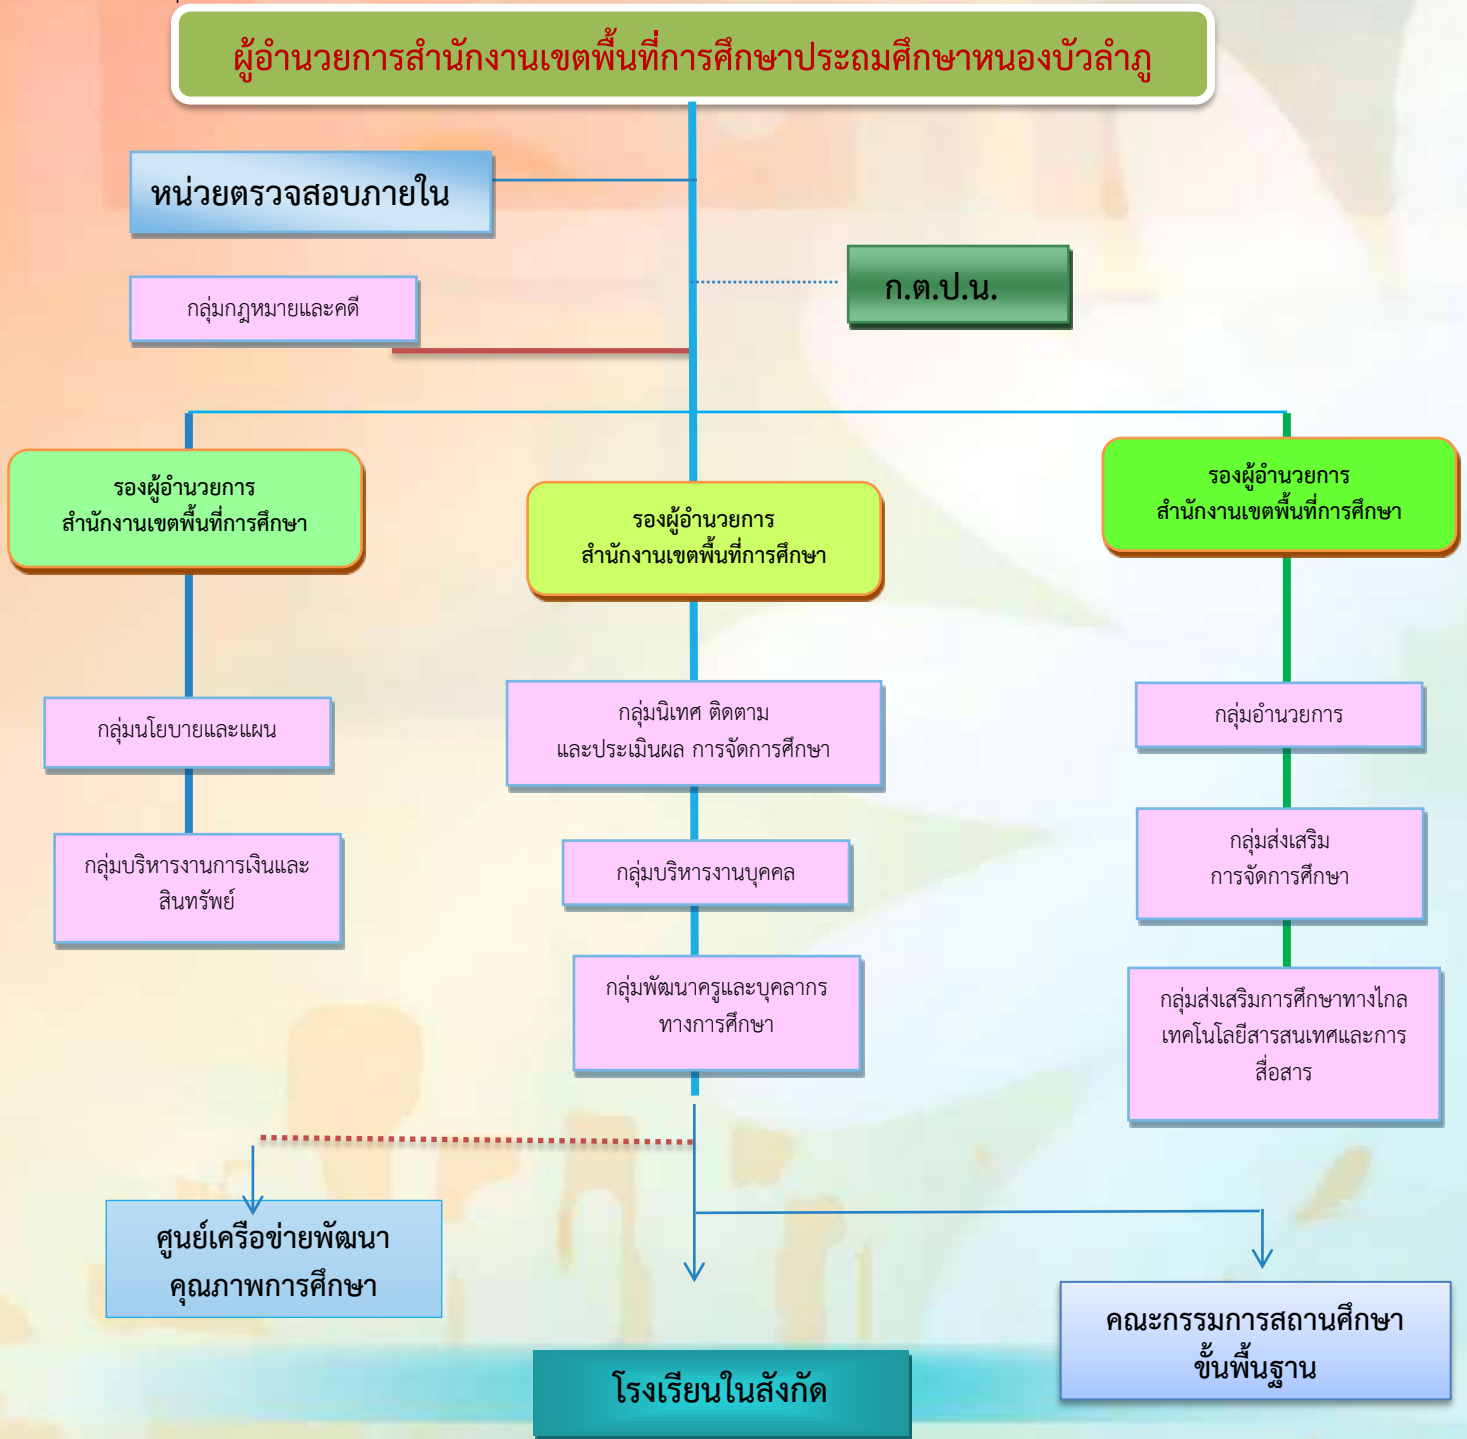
ผู้อำนวยการสำนักงานเขตพื้นที่การศึกษาประถมศึกษาหนองบัวลำภู

หน่วยตรวจสอบภายใน

ก.ต.ป.น.

กลุ่มกฎหมายและคดี

รองผู้อำนวยการ
สำนักงานเขตพื้นที่การศึกษา

รองผู้อำนวยการ
สำนักงานเขตพื้นที่การศึกษา

รองผู้อำนวยการ
สำนักงานเขตพื้นที่การศึกษา

กลุ่มนโยบายและแผน

กลุ่มบริหารงานการเงินและสินทรัพย์

กลุ่มนิเทศ ติดตาม
และประเมินผล การจัดการศึกษา

กลุ่มบริหารงานบุคคล

กลุ่มพัฒนาครูและบุคลากรทางการศึกษา

กลุ่มอำนวยการ

กลุ่มส่งเสริม
การจัดการศึกษา

กลุ่มส่งเสริมการศึกษาทางไกล เทคโนโลยีสารสนเทศและการสื่อสาร

ศูนย์เครือข่ายพัฒนา
คุณภาพการศึกษา

โรงเรียนในสังกัด

คณะกรรมการสถานศึกษา
ขั้นพื้นฐาน